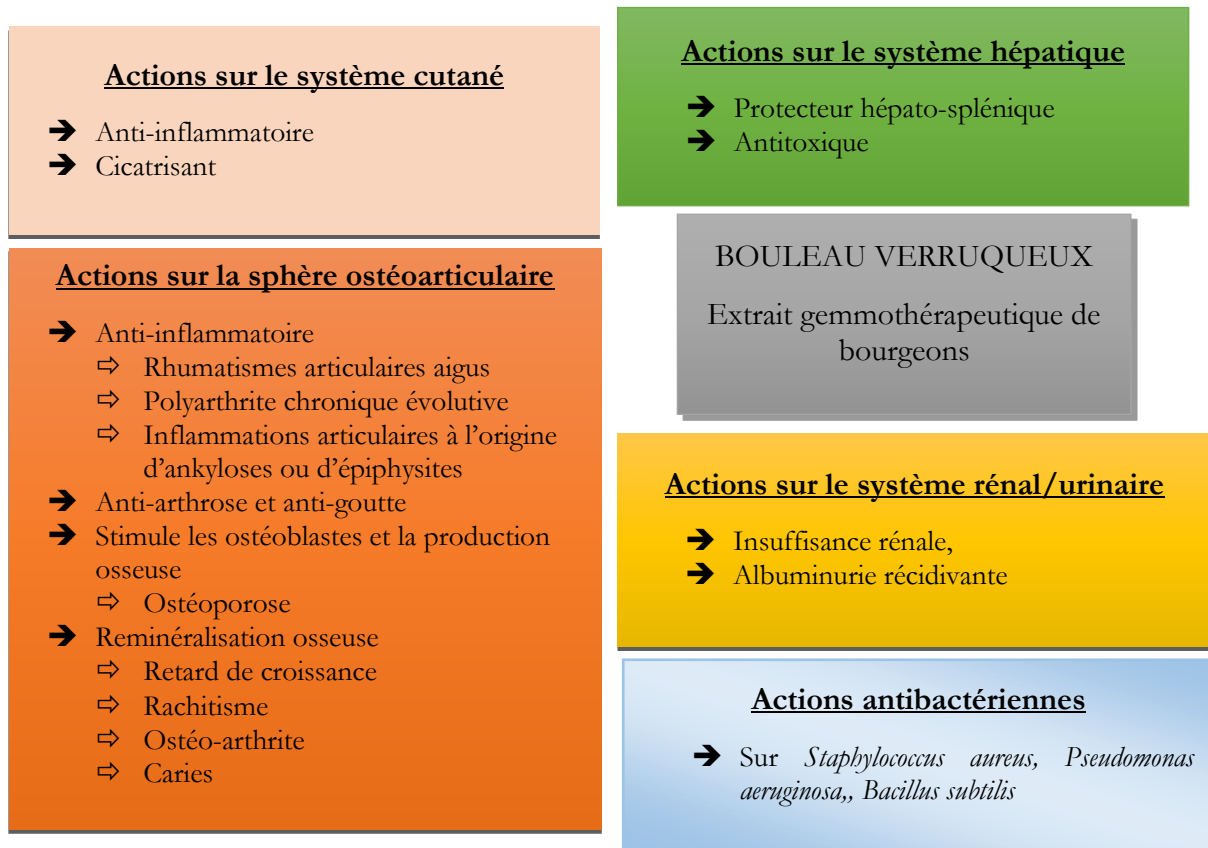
**Actions sur le système cutané**

➔ Anti-inflammatoire
➔ Cicatrisant

**Actions sur la sphère ostéoarticulaire**

➔ Anti-inflammatoire
⇨ Rhumatismes articulaires aigus
⇨ Polyarthrite chronique évolutive
⇨ Inflammations articulaires à l'origine d'ankyloses ou d'épiphysites
➔ Anti-arthrose et anti-goutte
➔ Stimule les ostéoblastes et la production osseuse
⇨ Ostéoporose
➔ Reminéralisation osseuse
⇨ Retard de croissance
⇨ Rachitisme
⇨ Ostéo-arthrite
⇨ Caries

**Actions sur le système hépatique**

➔ Protecteur hépato-splénique
➔ Antitoxique

BOULEAU VERRUQUEUX

Extrait gemmothérapeutique de bourgeons

**Actions sur le système rénal/urinaire**

➔ Insuffisance rénale,
➔ Albuminurie récidivante

**Actions antibactériennes**

➔ Sur *Staphylococcus aureus, Pseudomonas aeruginosa,, Bacillus subtilis*